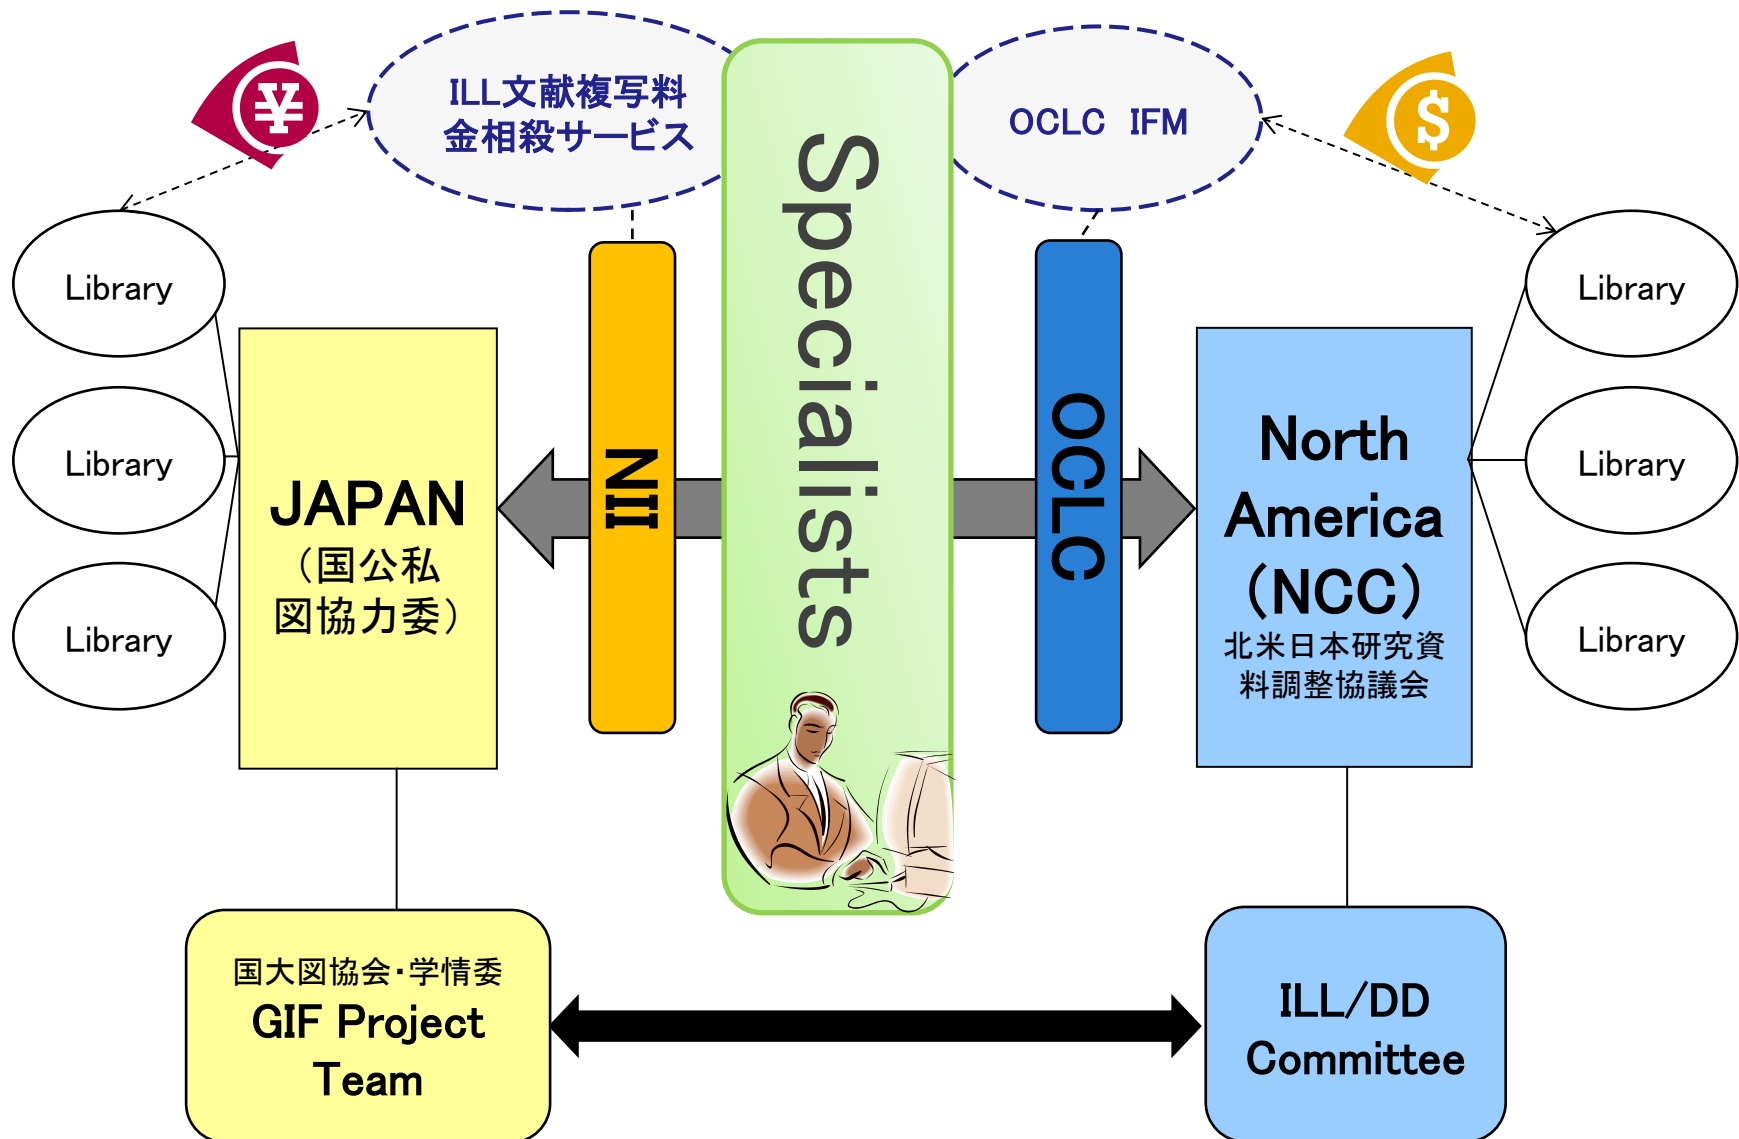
¥

ILL文献複写料金相殺サービス

Specialists

OCLC IFM

$

Library

Library

Library

JAPAN
(国公私図協力委)

NII

OCLC

North America (NCC)
北米日本研究資料調整協議会

Library

Library

Library

国大図協会・学情委
GIF Project Team

ILL/DD Committee